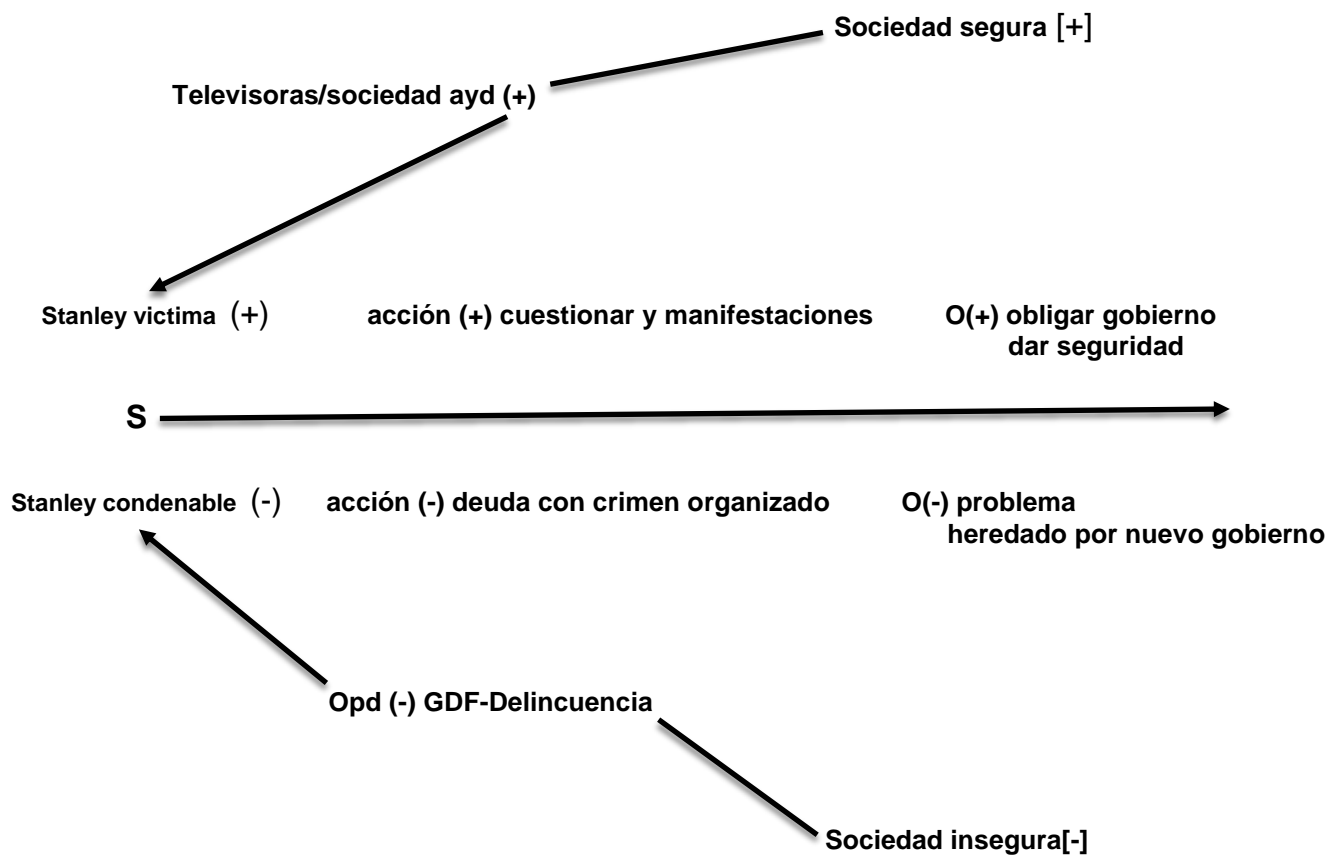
Sociedad segura [+]

Televisoras/sociedad ayd (+)

Stanley victima (+)

acción (+) cuestionar y manifestaciones

O(+) obligar gobierno dar seguridad

S

Stanley condenable (-)

acción (-) deuda con crimen organizado

O(-) problema heredado por nuevo gobierno

Opd (-) GDF-Delincuencia

Sociedad insegura[-]